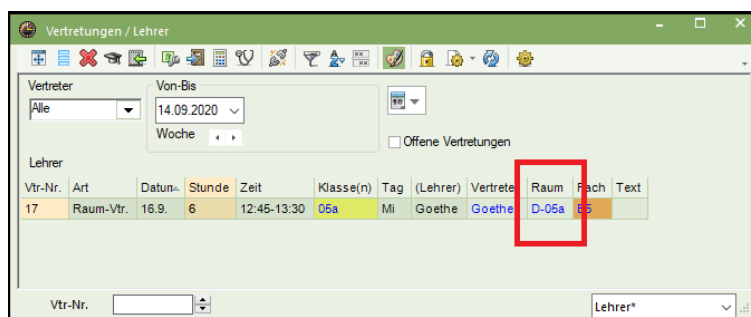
Vertretungen / Lehrer

Vertreter
Alle

Von-Bis
14.09.2020
Woche

Offene Vertretungen

Lehrer

| Vtr-Nr. | Art | Datum | Stunde | Zeit | Klasse(n) | Tag | (Lehrer) | Vertreter | Raum | Fach | Text |
|---|---|---|---|---|---|---|---|---|---|---|---|
| 17 | Raum-Vtr. | 16.9. | 6 | 12:45-13:30 | 05a | Mi | Goethe | Goethe | D-05a | BS | |

Vtr-Nr.

Lehrer*